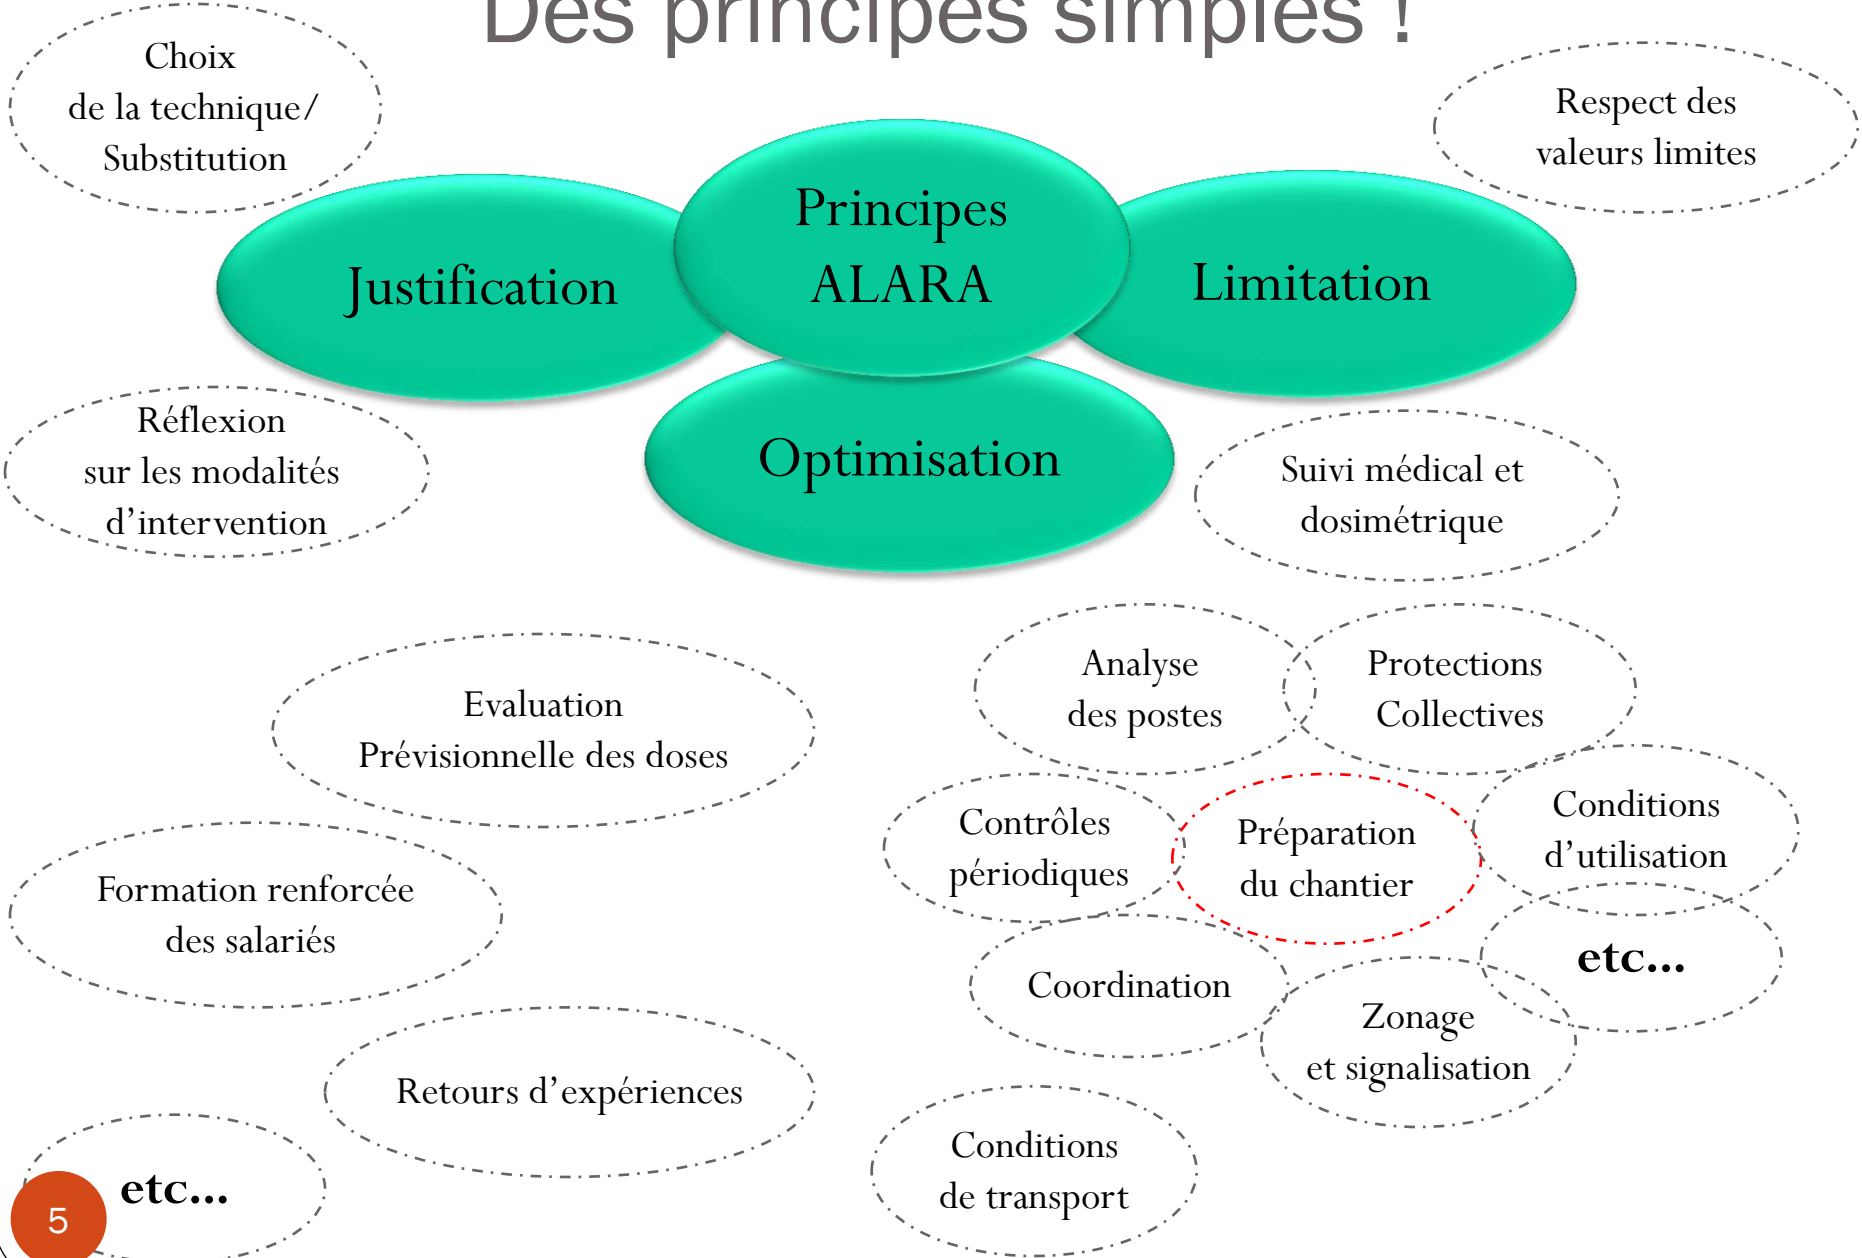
Des principes simples !

Choix de la technique/ Substitution

Respect des valeurs limites

Justification

Principes ALARA

Limitation

Optimisation

Réflexion sur les modalités d'intervention

Suivi médical et dosimétrique

Evaluation Prévisionnelle des doses

Analyse des postes

Protections Collectives

Contrôles périodiques

Préparation du chantier

Conditions d'utilisation

Formation renforcée des salariés

etc…

Coordination

Zonage et signalisation

Retours d'expériences

etc…

Conditions de transport

5